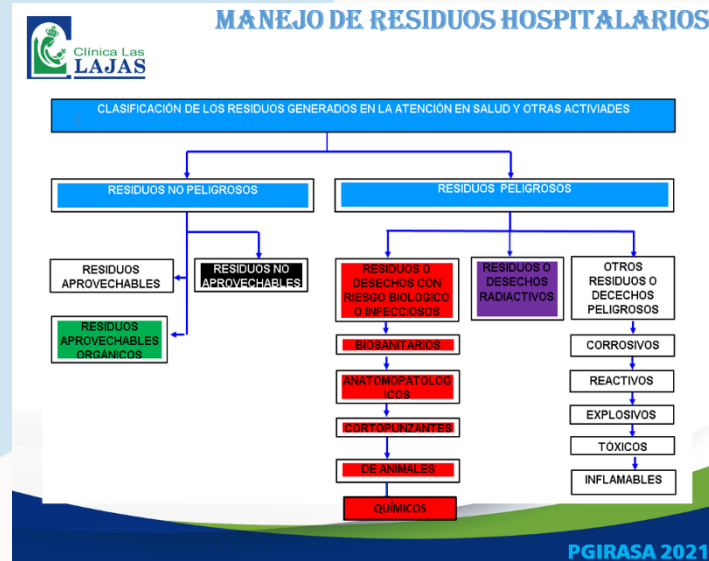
MANEJO DE RESIDUOS HOSPITALARIOS

Clínica Las LAJAS

CLASIFICACIÓN DE LOS RESIDUOS GENERADOS EN LA ATENCIÓN EN SALUD Y OTRAS ACTIVIADES

RESIDUOS NO PELIGROSOS

RESIDUOS PELIGROSOS

RESIDUOS APROVECHABLES

RESIDUOS NO APROVECHABLES

RESIDUOS APROVECHABLES ORGÁNICOS

RESIDUOS O DESECHOS CON RIESGO BIOLOGICO O INFECCIOSOS

BIOSANITARIOS

ANATOMOPATOLOGICOS

CORTOPUNZANTES

DE ANIMALES

QUÍMICOS

RESIDUOS O DESECHOS RADIACTIVOS

OTROS RESIDUOS O DECECHOS PELIGROSOS

CORROSIVOS

REACTIVOS

EXPLOSIVOS

TÓXICOS

INFLAMABLES

PGIRASA 2021